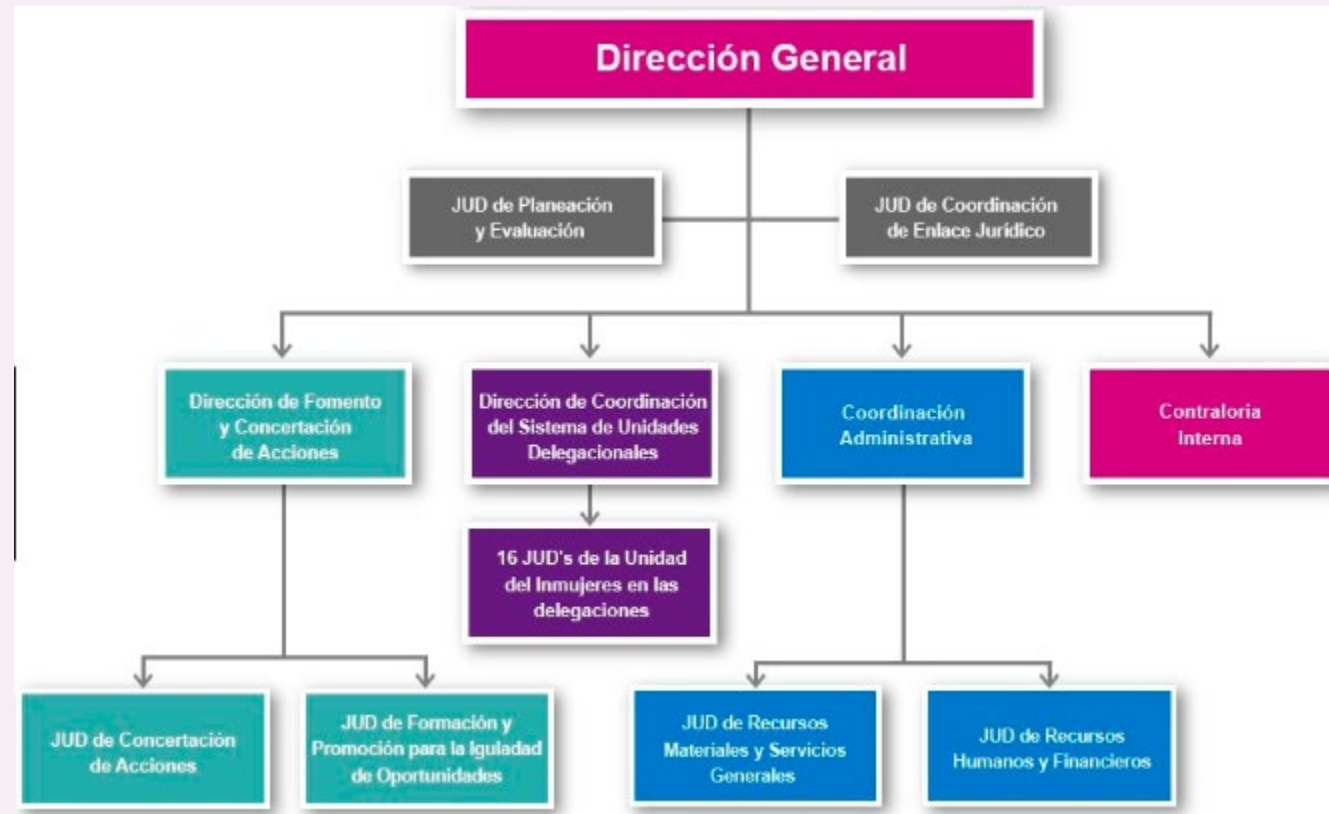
Dirección General

JUD de Planeación y Evaluación

JUD de Coordinación de Enlace Jurídico

Dirección de Fomento y Concertación de Acciones

Dirección de Coordinación del Sistema de Unidades Delegacionales

Coordinación Administrativa

Contraloria Interna

16 JUD's de la Unidad del Inmujeres en las delegaciones

JUD de Concertación de Acciones

JUD de Formación y Promoción para la Igualdad de Oportunidades

JUD de Recursos Materiales y Servicios Generales

JUD de Recursos Humanos y Financieros